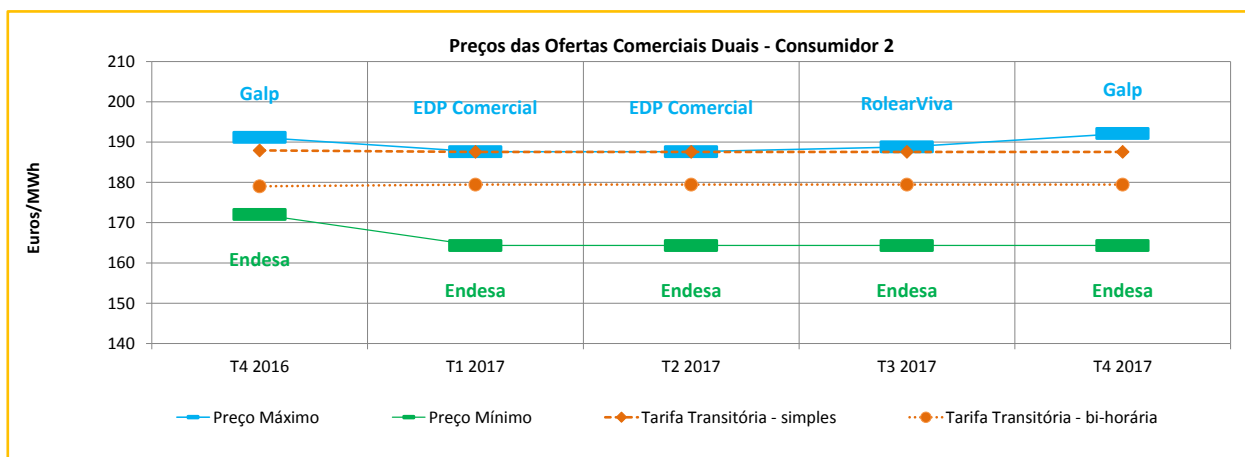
Preços das Ofertas Comerciais Duais - Consumidor 2

Euros/MWh

210
200
190
180
170
160
150
140

Galp
EDP Comercial
EDP Comercial
RolearViva
Galp

Endesa
Endesa
Endesa
Endesa
Endesa

T4 2016
T1 2017
T2 2017
T3 2017
T4 2017

Preço Máximo
Preço Mínimo
Tarifa Transitória - simples
Tarifa Transitória - bi-horária